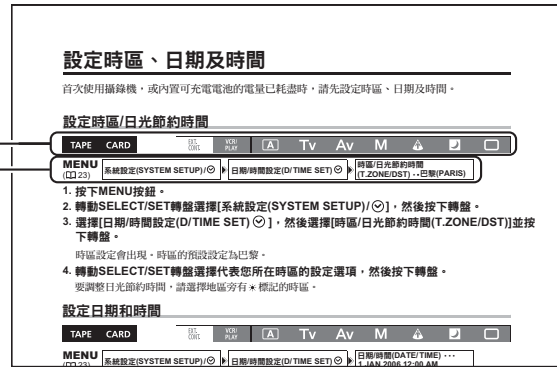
設定時區、日期及時間

首次使用攝錄機，或內置可充電電池的電量已耗盡時，請先設定時區、日期及時間。

設定時區/日光節約時間

TAPE CARD EXT. CONT. VCR/PLAY Tv Av M

MENU (23) 系統設定(SYSTEM SETUP)/ 日期/時間設定(D/TIME SET) 時區/日光節約時間 (T.ZONE/DST) ••巴黎(PARIS)

1. 按下MENU按鈕。

2. 轉動SELECT/SET轉盤選擇[系統設定(SYSTEM SETUP)/]，然後按下轉盤。

3. 選擇[日期/時間設定(D/TIME SET) ]，然後選擇[時區/日光節約時間(T.ZONE/DST)]並按下轉盤。

時區設定會出現。時區的預設設定為巴黎。

4. 轉動SELECT/SET轉盤選擇代表您所在時區的設定選項，然後按下轉盤。

要調整日光節約時間，請選擇地區旁有 ☀ 標記的時區。

設定日期和時間

TAPE CARD EXT. CONT. VCR/PLAY Tv Av M

MENU (23) 系統設定(SYSTEM SETUP)/ 日期/時間設定(D/TIME SET) 日期/時間(DATE/TIME) ••• 1.JAN.2006 12:00 AM